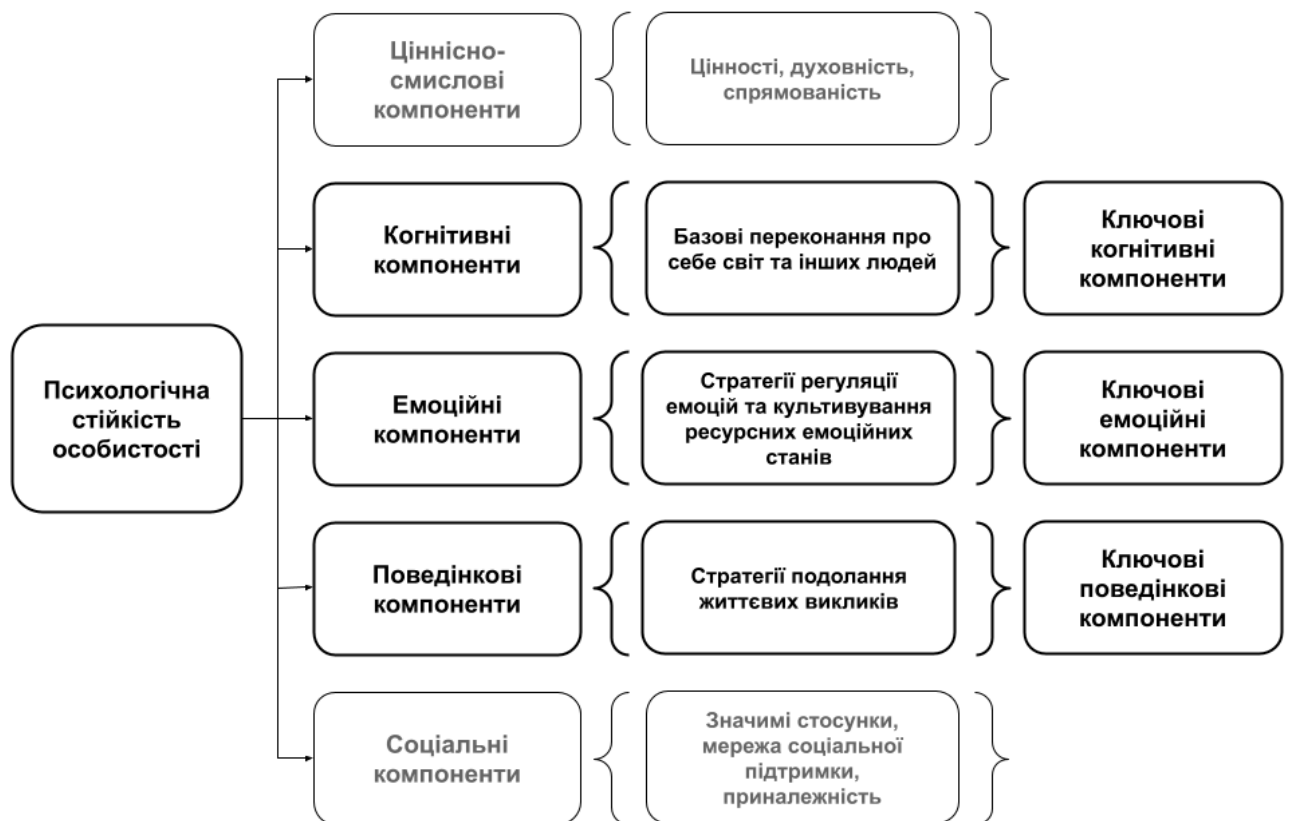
Психологічна стійкість особистості

Ціннісно-смислові компоненти

Цінності, духовність, спрямованість

Когнітивні компоненти

Базові переконання про себе світ та інших людей

Ключові когнітивні компоненти

Емоційні компоненти

Стратегії регуляції емоцій та культивування ресурсних емоційних станів

Ключові емоційні компоненти

Поведінкові компоненти

Стратегії подолання життєвих викликів

Ключові поведінкові компоненти

Соціальні компоненти

Значимі стосунки, мережа соціальної підтримки, приналежність